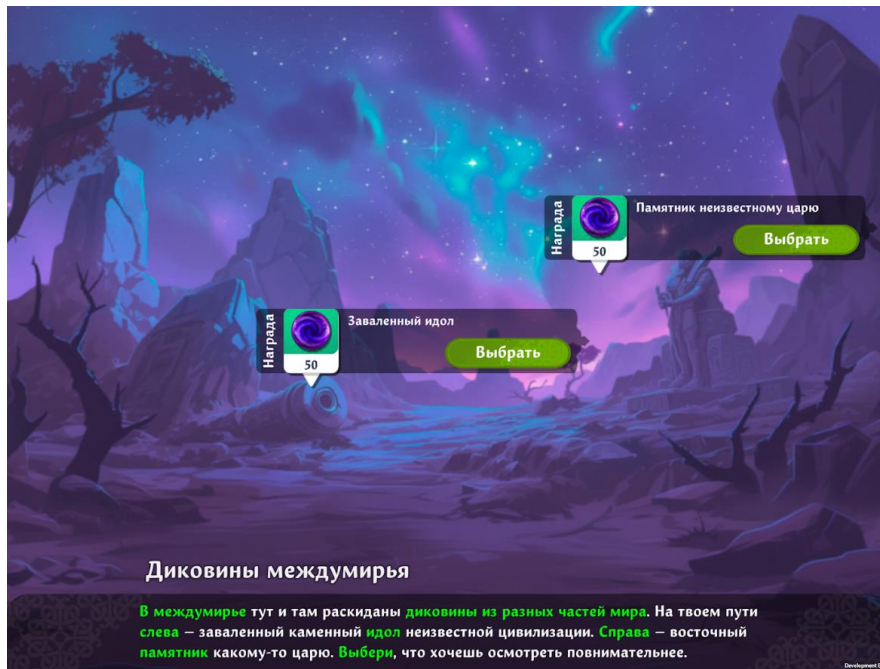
Награда

50

Памятник неизвестному царю

Выбрать

Награда

50

Заваленный идол

Выбрать

Диковины междумирья

В междумирье тут и там раскиданы диковины из разных частей мира. На твоем пути слева – заваленный каменный идол неизвестной цивилизации. Справа – восточный памятник какому-то царю. Выбери, что хочешь осмотреть повнимательнее.

Development